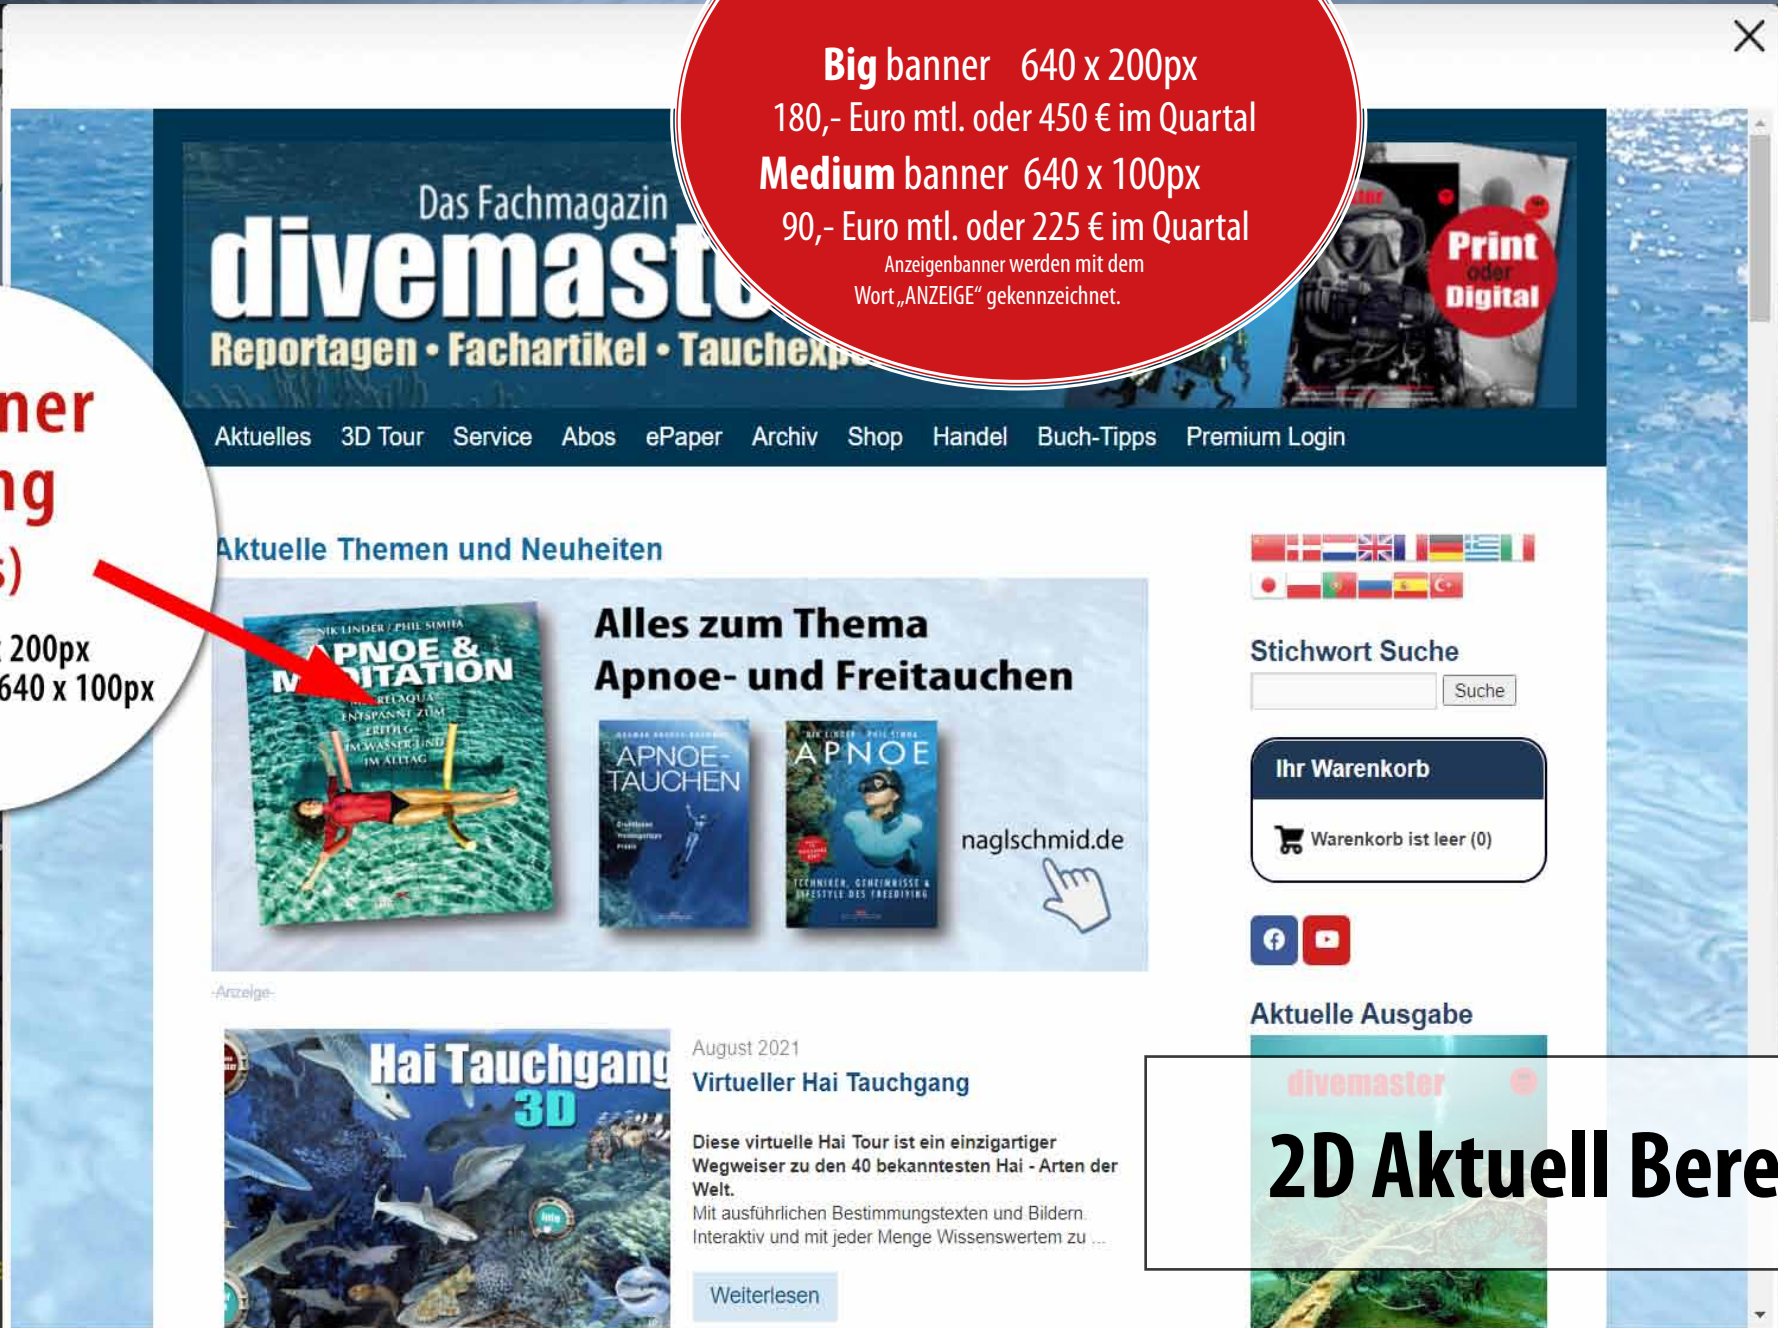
Big banner 640 x 200px
180,- Euro mtl. oder 450 € im Quartal
Medium banner 640 x 100px
90,- Euro mtl. oder 225 € im Quartal
Anzeigenbanner werden mit dem Wort „ANZEIGE" gekennzeichnet.

ner
ng
s)
200px
640 x 100px

Das Fachmagazin
divemast
Reportagen • Fachartikel • Tauchexp

Print oder Digital

Aktuelles 3D Tour Service Abos ePaper Archiv Shop Handel Buch-Tipps Premium Login

Aktuelle Themen und Neuheiten

APNOE & MEDITATION
Alles zum Thema
Apnoe- und Freitauchen
APNOE-TAUCHEN
APNOE
naglschmid.de

-Anzeige-

Hai Tauchgang 3D
August 2021
Virtueller Hai Tauchgang
Diese virtuelle Hai Tour ist ein einzigartiger Wegweiser zu den 40 bekanntesten Hai - Arten der Welt.
Mit ausführlichen Bestimmungstexten und Bildern. Interaktiv und mit jeder Menge Wissenswertem zu ...
Weiterlesen

Stichwort Suche
Suche
Ihr Warenkorb
Warenkorb ist leer (0)

Aktuelle Ausgabe
divemaster
2D Aktuell Bere